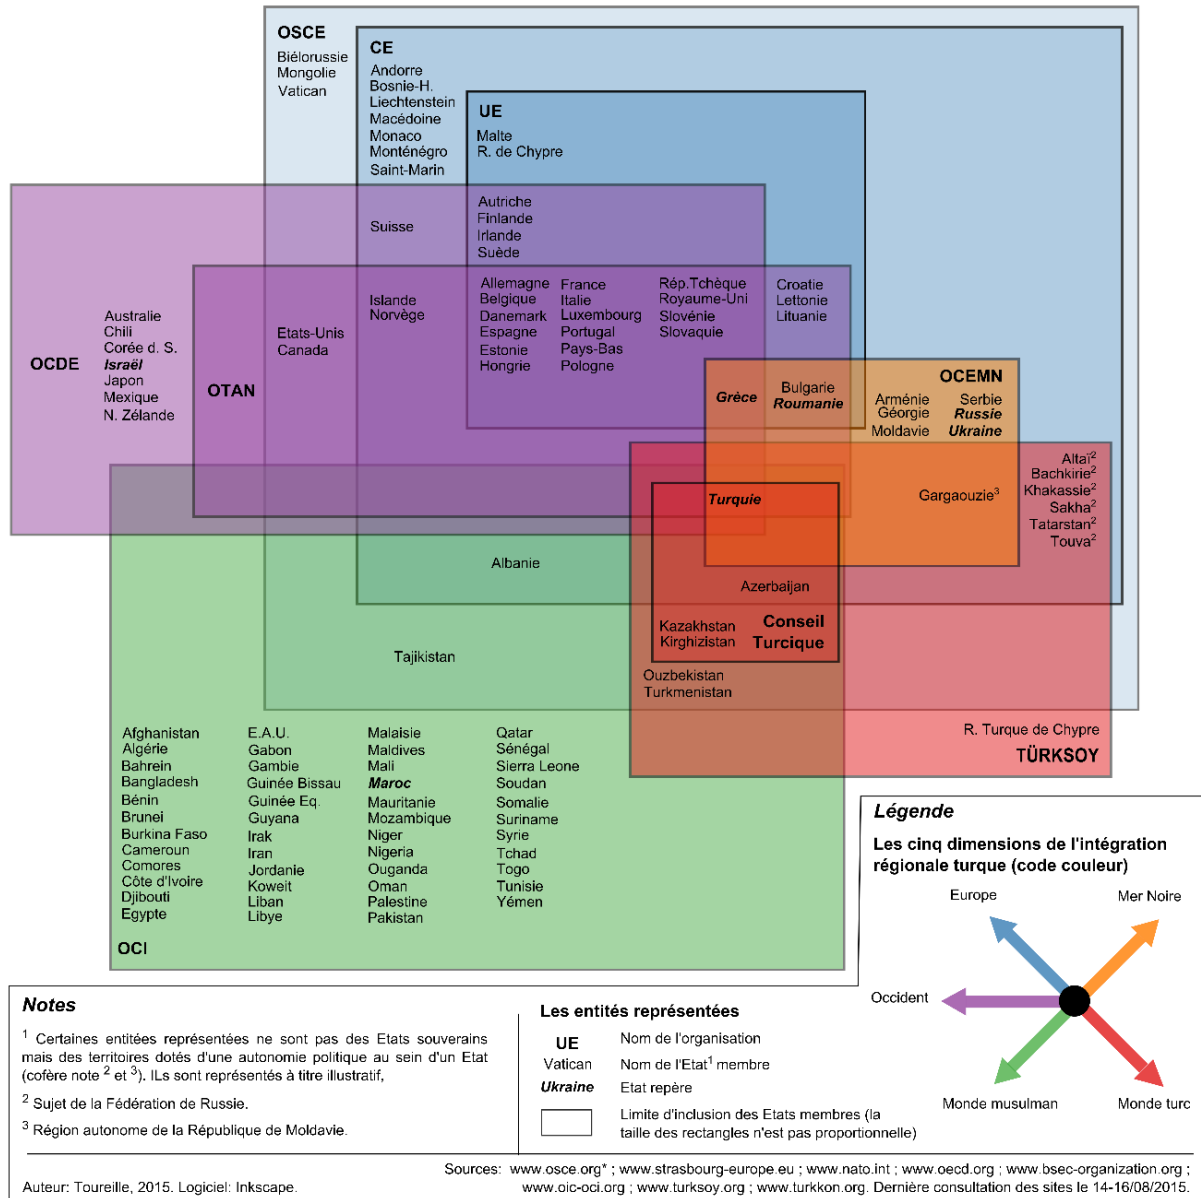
OSCE
Biélorussie
Mongolie
Vatican

CE
Andorre
Bosnie-H.
Liechtenstein
Macédoine
Monaco
Monténégro
Saint-Marin

UE
Malte
R. de Chypre

Suisse

Autriche
Finlande
Irlande
Suède

OCDE

Australie
Chili
Corée d. S.
*Israël*
Japon
Mexique
N. Zélande

OTAN

Etats-Unis
Canada

Islande
Norvège

Allemagne
Belgique
Danemark
Espagne
Estonie
Hongrie

France
Italie
Luxembourg
Portugal
Pays-Bas
Pologne

Rép.Tchèque
Royaume-Uni
Slovénie
Slovaquie

Croatie
Lettonie
Lituanie

OCEMN

*Grèce*

Bulgarie
*Roumanie*

Arménie
Géorgie
Moldavie

Serbie
*Russie*
*Ukraine*

Altaï$^2$
Bachkirie$^2$
Khakassie$^2$
Sakha$^2$
Tatarstan$^2$
Touva$^2$

*Turquie*

Gargaouzie$^3$

Albanie

Azerbaïjan

Kazakhstan
Kirghizistan

Conseil
Turcique

Tajikistan

Ouzbekistan
Turkmenistan

R. Turque de Chypre
TÜRKSOY

Afghanistan
Algérie
Bahreïn
Bangladesh
Bénin
Brunei
Burkina Faso
Cameroun
Comores
Côte d'Ivoire
Djibouti
Egypte

E.A.U.
Gabon
Gambie
Guinée Bissau
Guinée Eq.
Guyana
Irak
Iran
Jordanie
Koweït
Liban
Libye

Malaisie
Maldives
Mali
*Maroc*
Mauritanie
Mozambique
Niger
Nigeria
Ouganda
Oman
Palestine
Pakistan

Qatar
Sénégal
Sierra Leone
Soudan
Somalie
Suriname
Syrie
Tchad
Togo
Tunisie
Yémen

OCI

*Légende*

Les cinq dimensions de l'intégration régionale turque (code couleur)

Europe
Mer Noire
Occident
Monde musulman
Monde turc

*Notes*

$^1$ Certaines entitées représentées ne sont pas des Etats souverains mais des territoires dotés d'une autonomie politique au sein d'un Etat (cofère note $^2$ et $^3$). ILs sont représentés à titre illustratif.

$^2$ Sujet de la Fédération de Russie.

$^3$ Région autonome de la République de Moldavie.

Les entités représentées

UE — Nom de l'organisation
Vatican — Nom de l'Etat$^1$ membre
*Ukraine* — Etat repère
Limite d'inclusion des Etats membres (la taille des rectangles n'est pas proportionnelle)

Auteur: Toureille, 2015. Logiciel: Inkscape.

Sources: www.osce.org* ; www.strasbourg-europe.eu ; www.nato.int ; www.oecd.org ; www.bsec-organization.org ; www.oic-oci.org ; www.turksoy.org ; www.turkkon.org. Dernière consultation des sites le 14-16/08/2015.